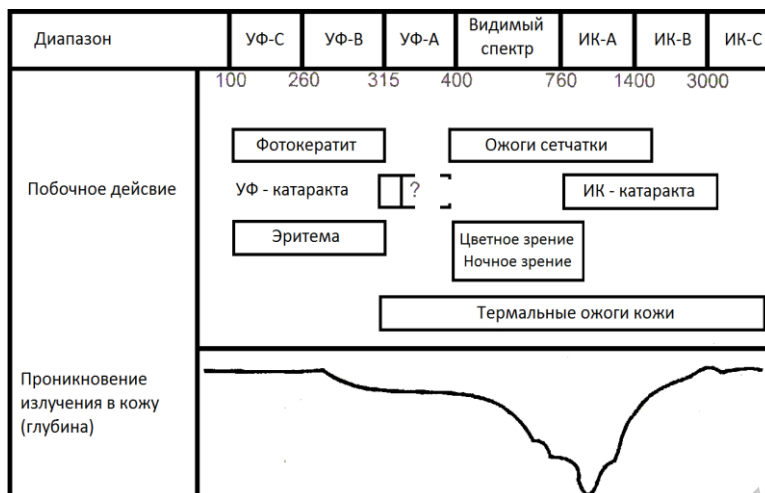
| Диапазон | УФ-С | УФ-В | УФ-А | Видимый спектр | ИК-А | ИК-В | ИК-С |
|---|---|---|---|---|---|---|---|

100 260 315 400 760 1400 3000

Побочное дейсвие

Фотокератит

Ожоги сетчатки

УФ - катаракта

?

ИК - катаракта

Эритема

Цветное зрение
Ночное зрение

Термальные ожоги кожи

Проникновение излучения в кожу (глубина)